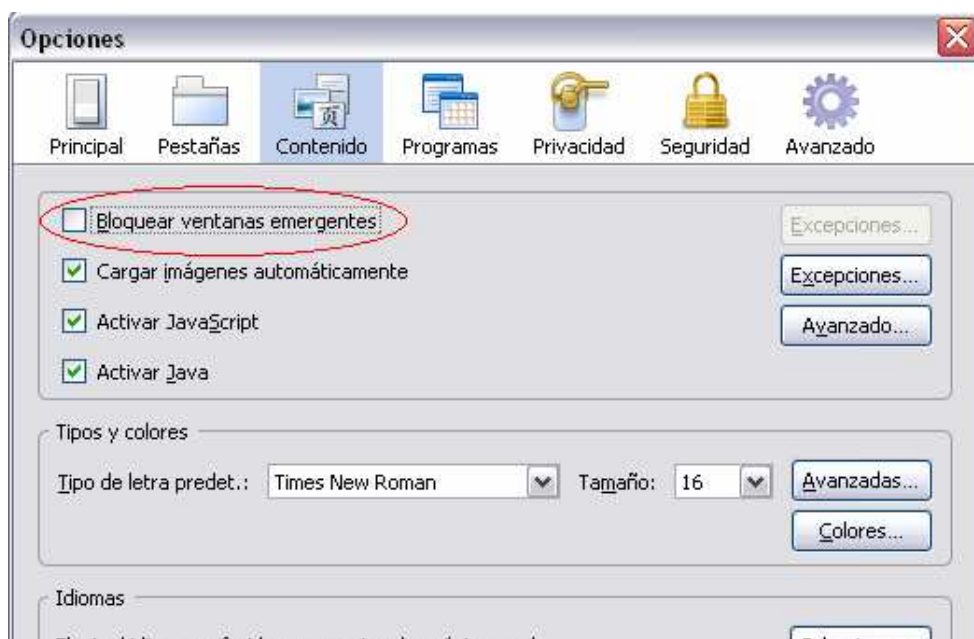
Opciones

Principal Pestañas Contenido Programas Privacidad Seguridad Avanzado

Bloquear ventanas emergentes
Excepciones...
Cargar imágenes automáticamente
Excepciones...
Activar JavaScript
Avanzado...
Activar Java

Tipos y colores
Tipo de letra predet.: Times New Roman Tamaño: 16 Avanzadas...
Colores...

Idiomas
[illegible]